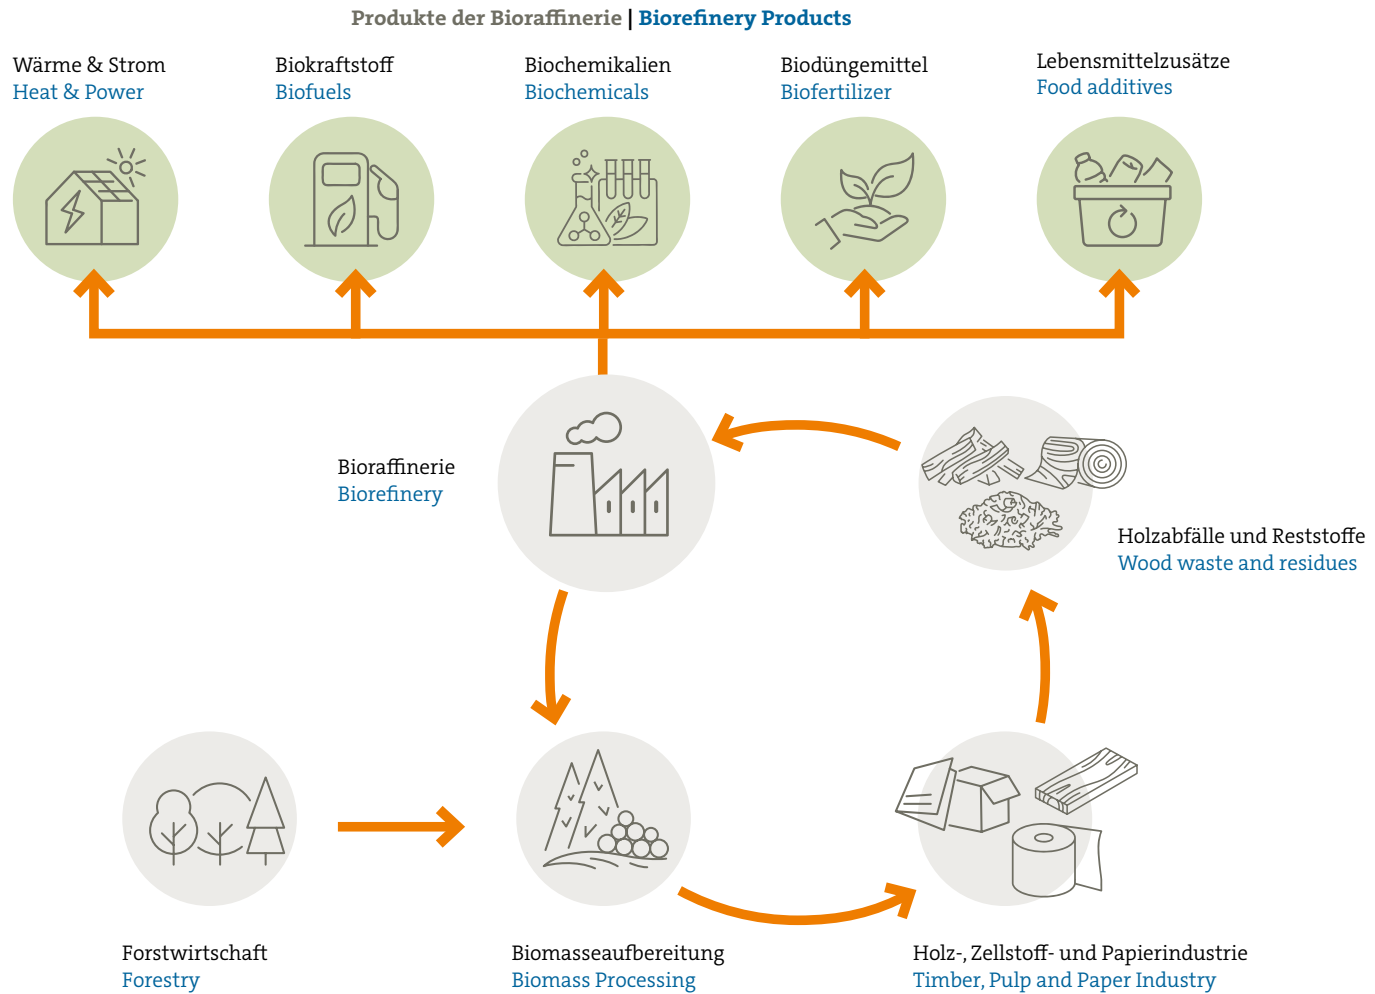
Produkte der Bioraffinerie | Biorefinery Products

Wärme & Strom
Heat & Power

Biokraftstoff
Biofuels

Biochemikalien
Biochemicals

Biodüngemittel
Biofertilizer

Lebensmittelzusätze
Food additives

Bioraffinerie
Biorefinery

Holzabfälle und Reststoffe
Wood waste and residues

Forstwirtschaft
Forestry

Biomasseaufbereitung
Biomass Processing

Holz-, Zellstoff- und Papierindustrie
Timber, Pulp and Paper Industry